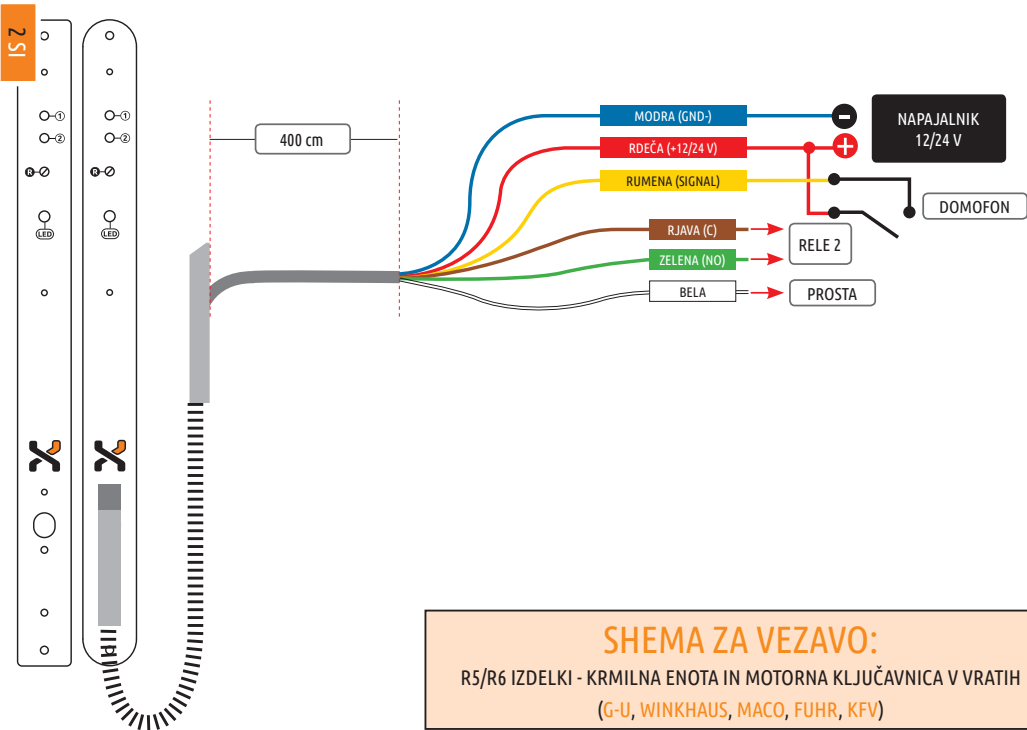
2 SI

①
②
R
LED

①
②
R
LED

400 cm

MODRA (GND-)
RDEČA (+12/24 V)
RUMENA (SIGNAL)
RJAVA (C)
ZELENA (NO)
BELA

NAPAJALNIK 12/24 V

DOMOFON

RELE 2

PROSTA

SHEMA ZA VEZAVO:
R5/R6 IZDELKI - KRMILNA ENOTA IN MOTORNA KLJUČAVNICA V VRATIH
(G-U, WINKHAUS, MACO, FUHR, KFV)